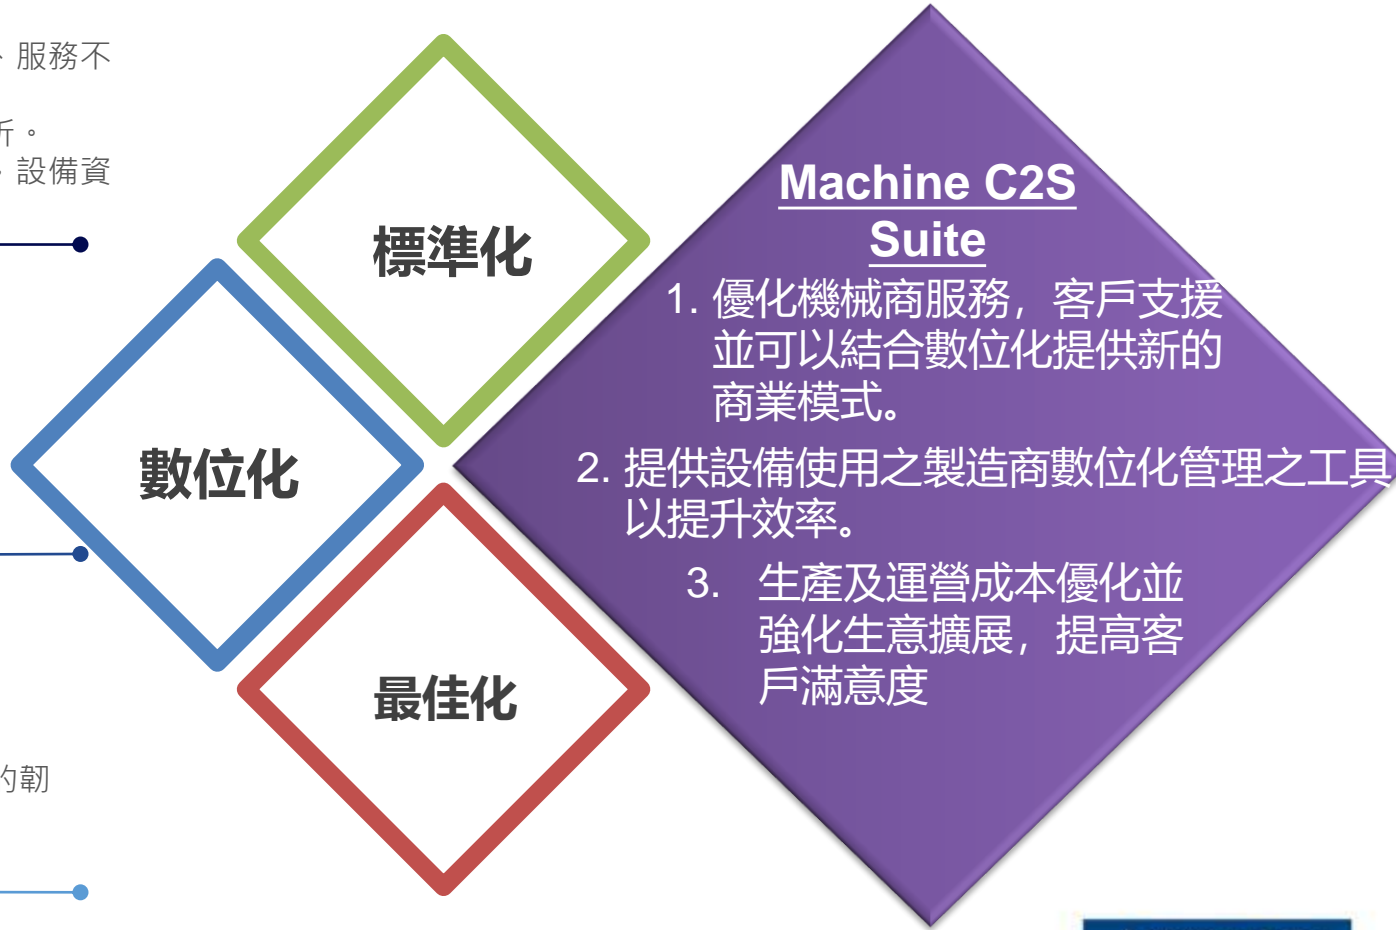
、服務不

析。
、設備資

標準化

數位化

最佳化

約韌

Machine C2S Suite

1. 優化機械商服務，客戶支援並可以結合數位化提供新的商業模式。

2. 提供設備使用之製造商數位化管理之工具以提升效率。

3. 生產及運營成本優化並強化生意擴展，提高客戶滿意度